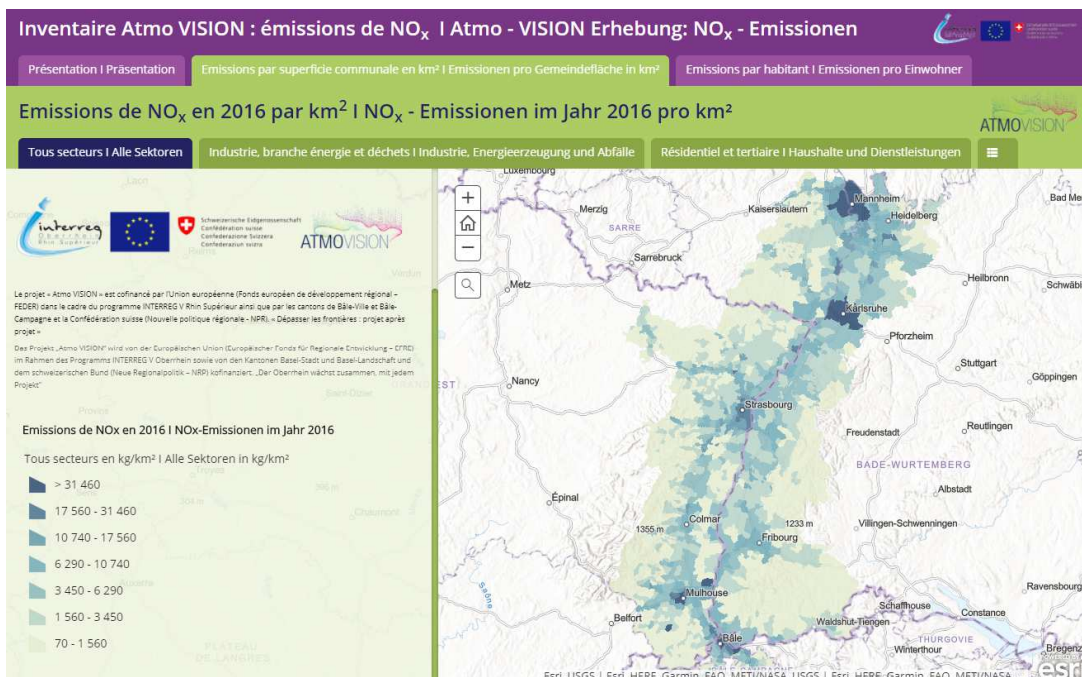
Inventaire Atmo VISION : émissions de $NO_x$ I Atmo - VISION Erhebung: $NO_x$ - Emissionen

Présentation I Präsentation

Emissions par superficie communale en km² I Emissionen pro Gemeindefläche in km²

Emissions par habitant I Emissionen pro Einwohner

Emissions de $NO_x$ en 2016 par $km^2$ I $NO_x$ - Emissionen im Jahr 2016 pro km²

ATMOVISION

Tous secteurs I Alle Sektoren

Industrie, branche énergie et déchets I Industrie, Energieerzeugung und Abfälle

Résidentiel et tertiaire I Haushalte und Dienstleistungen

interreg Oberrhein Rhin Supérieur

Schweizerische Eidgenossenschaft Confédération suisse Confederazione Svizzera Confederaziun svizra

ATMOVISION

Le projet « Atmo VISION » est cofinancé par l'Union européenne (Fonds européen de développement régional – FEDER) dans le cadre du programme INTERREG V Rhin Supérieur ainsi que par les cantons de Bâle-Ville et Bâle-Campagne et la Confédération suisse (Nouvelle politique régionale - NPR). « Dépasser les frontières : projet après projet »

Das Projekt „Atmo VISION" wird von der Europäischen Union (Europäischer Fonds für Regionale Entwicklung – EFRE) im Rahmen des Programms INTERREG V Oberrhein sowie von den Kantonen Basel-Stadt und Basel-Landschaft und dem schweizerischen Bund (Neue Regionalpolitik – NRP) kofinanziert. „Der Oberrhein wächst zusammen, mit jedem Projekt"

Emissions de NOx en 2016 I NOx-Emissionen im Jahr 2016

Tous secteurs en kg/km² I Alle Sektoren in kg/km²

> 31 460
17 560 - 31 460
10 740 - 17 560
6 290 - 10 740
3 450 - 6 290
1 560 - 3 450
70 - 1 560

Luxembourg
Merzig
SARRE
Kaiserslautern
Mannheim
Heidelberg
Bad Me
Sarrebruck
Heilbronn
Schwäbi
Metz
Karlsruhe
Pforzheim
Stuttgart
Nancy
Göppingen
Strasbourg
Freudenstadt
Reutlingen
BADE-WURTEMBERG
Épinal
Albstadt
1355 m
Colmar
1233 m
Villingen-Schwenningen
Fribourg
Mulhouse
Schaffhouse
Ravensbourg
Constance
Belfort
Waldshut-Tiengen
THURGOVIE
Bâle
Winterthour
Bregenz
Esri, USGS | Esri, HERE, Garmin, FAO, METI/NASA, USGS | Esri, HERE, Garmin, FAO, METI/NASA
esri